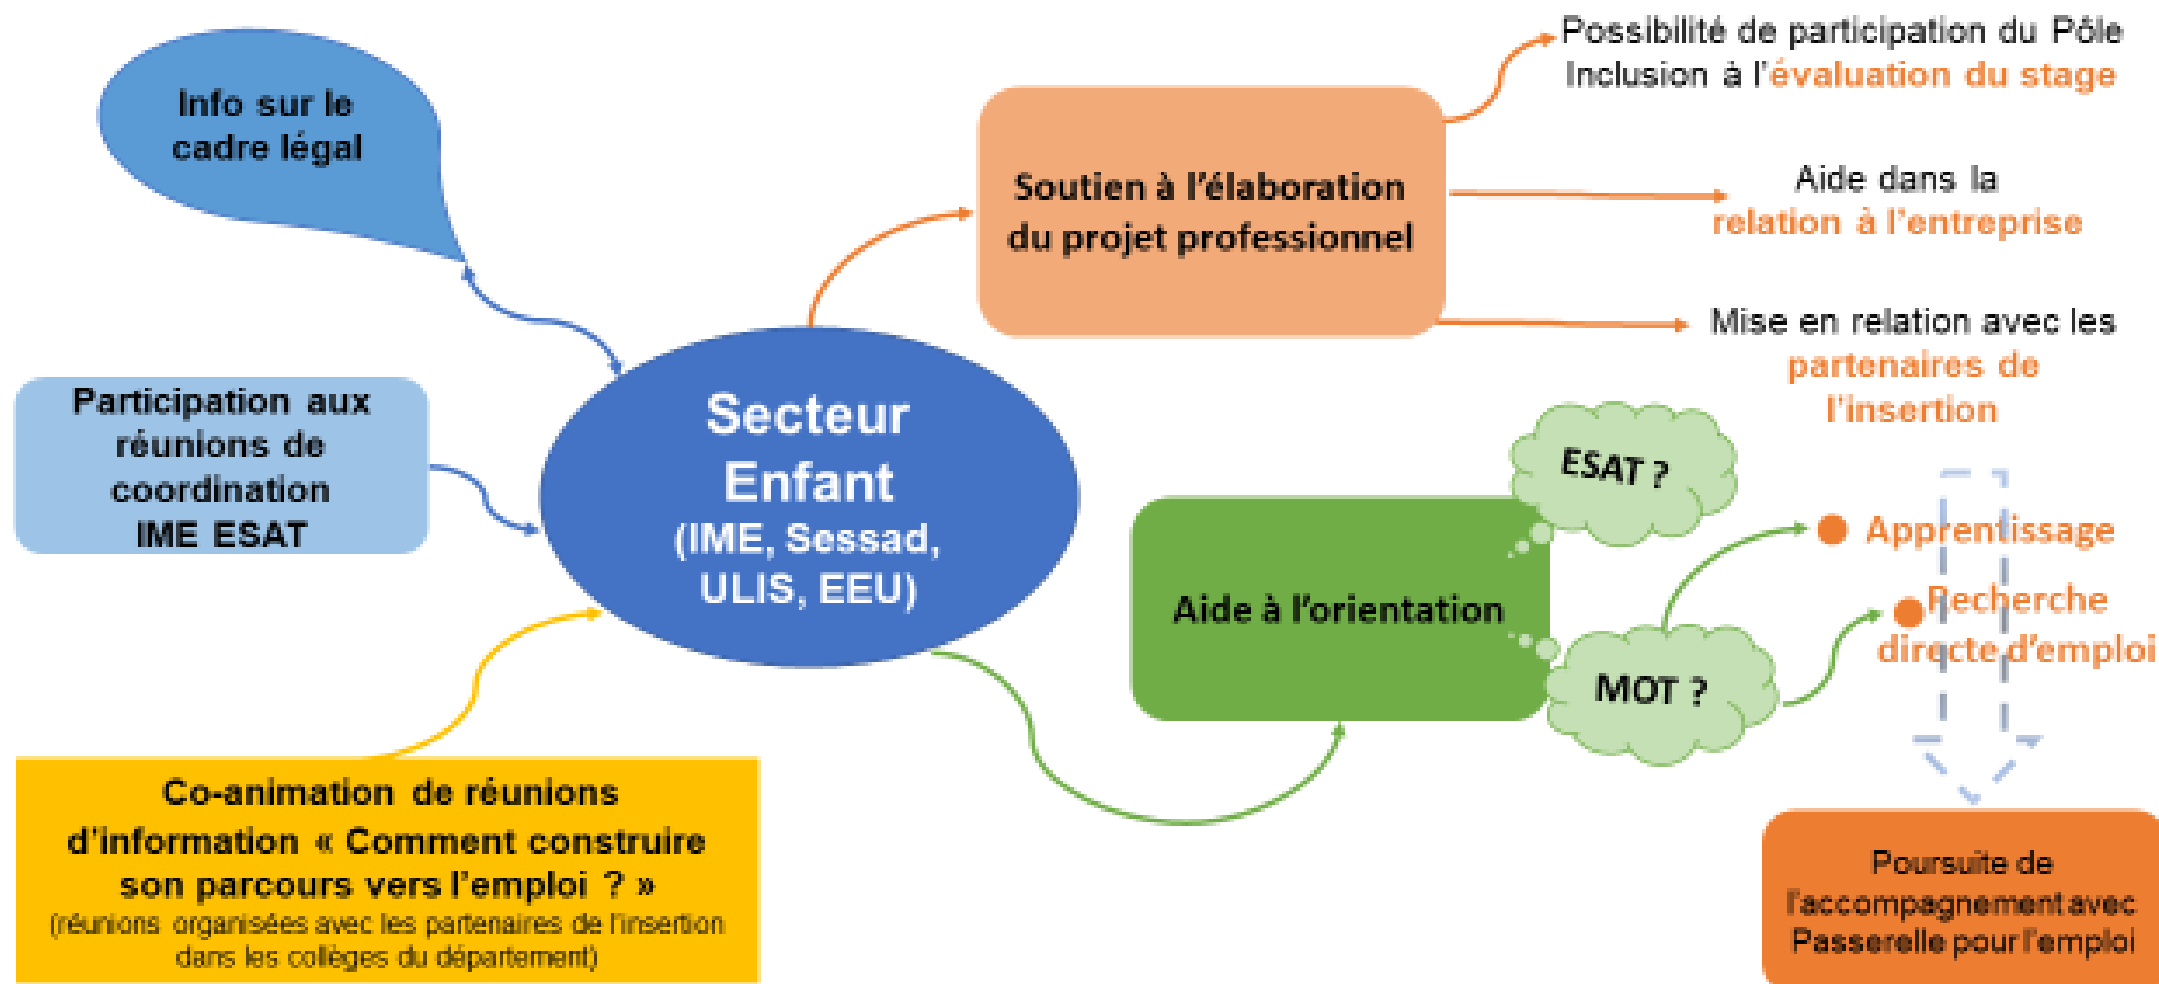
Info sur le cadre légal

Participation aux réunions de coordination IME ESAT

Secteur Enfant (IME, Sessad, ULIS, EEU)

Co-animation de réunions d'information « Comment construire son parcours vers l'emploi ? »
(réunions organisées avec les partenaires de l'insertion dans les collèges du département)

Soutien à l'élaboration du projet professionnel

Possibilité de participation du Pôle Inclusion à l'évaluation du stage

Aide dans la relation à l'entreprise

Mise en relation avec les partenaires de l'insertion

Aide à l'orientation

ESAT ?

MOT ?

Apprentissage

Recherche directe d'emploi

Poursuite de l'accompagnement avec Passerelle pour l'emploi